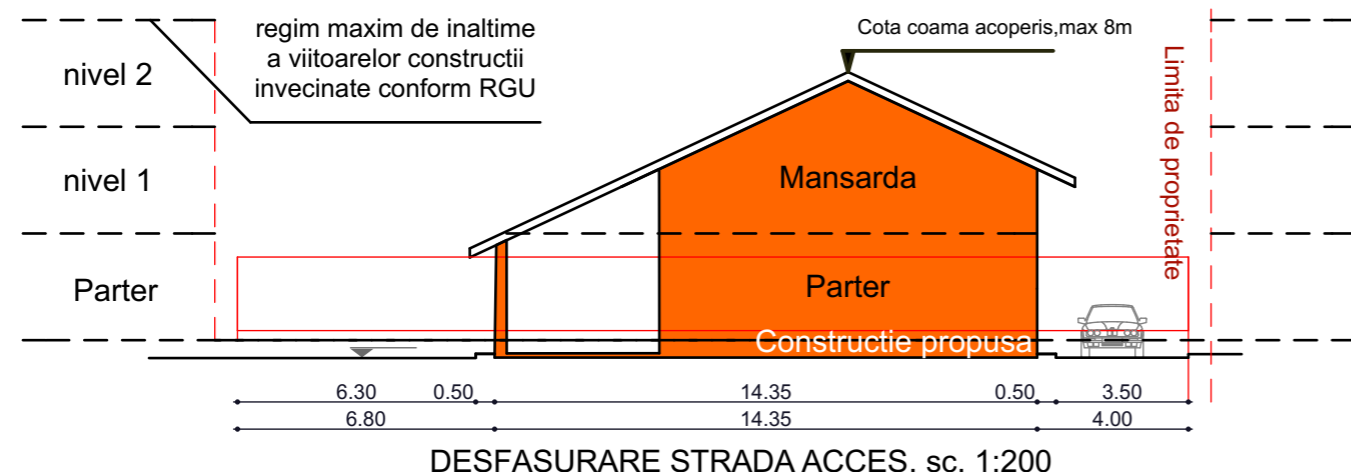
regim maxim de inaltime a viitoarelor constructii invecinate conform RGU

Cota coama acoperis,max 8m

nivel 2

nivel 1

Parter

Mansarda

Parter

Constructie propusa

Limita de proprietate

6.30 0.50 14.35 0.50 3.50

6.80 14.35 4.00

DESFASURARE STRADA ACCES, sc. 1:200